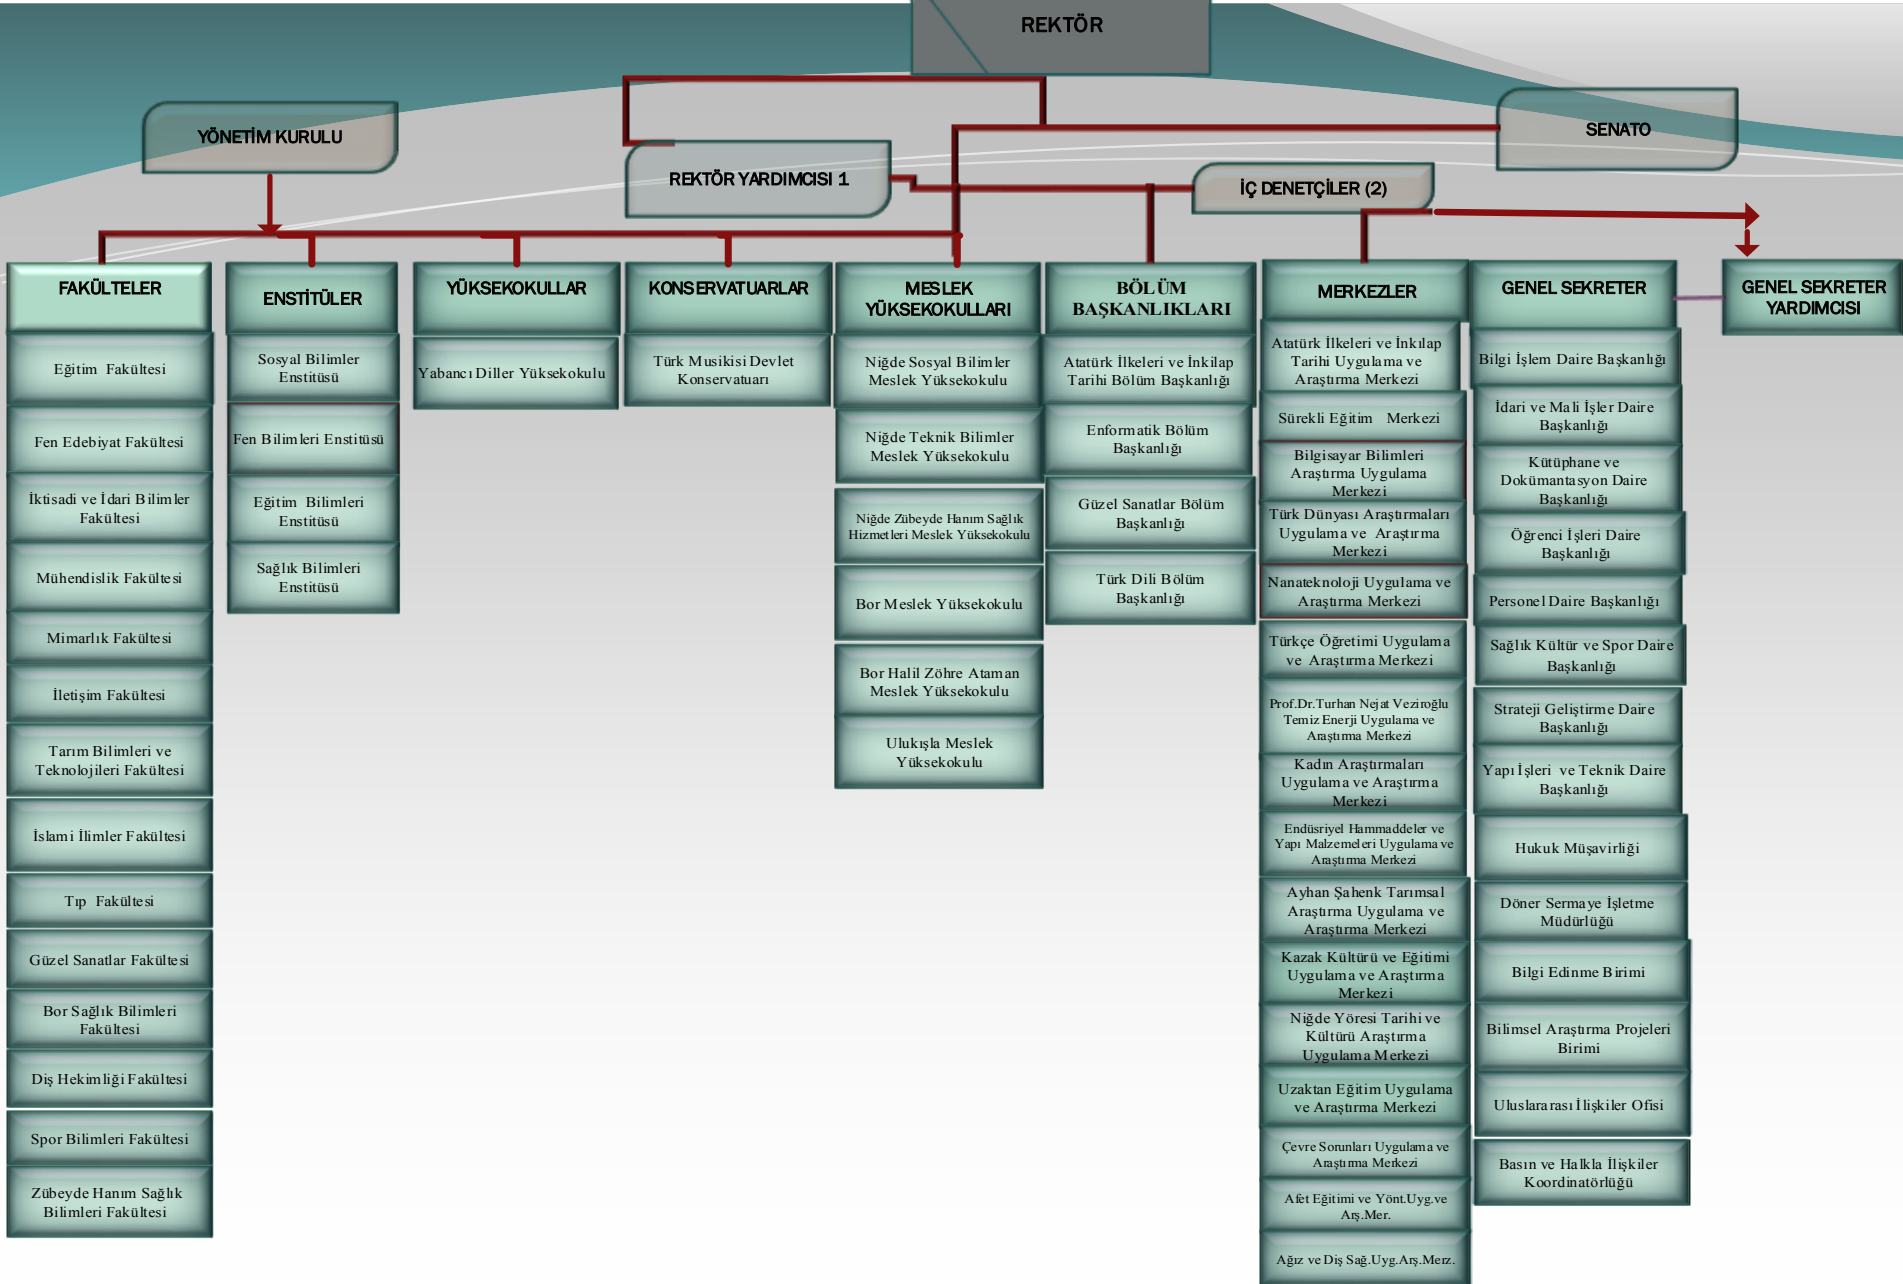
REKTÖR

YÖNETİM KURULU

REKTÖR YARDIMCISI 1

SENATO

İÇ DENETÇİLER (2)

FAKÜLTELER
Eğitim Fakültesi
Fen Edebiyat Fakültesi
İktisadi ve İdari Bilimler Fakültesi
Mühendislik Fakültesi
Mimarlık Fakültesi
İletişim Fakültesi
Tarım Bilimleri ve Teknolojileri Fakültesi
İslami İlimler Fakültesi
Tıp Fakültesi
Güzel Sanatlar Fakültesi
Bor Sağlık Bilimleri Fakültesi
Diş Hekimliği Fakültesi
Spor Bilimleri Fakültesi
Zübeyde Hanım Sağlık Bilimleri Fakültesi

ENSTİTÜLER
Sosyal Bilimler Enstitüsü
Fen Bilimleri Enstitüsü
Eğitim Bilimleri Enstitüsü
Sağlık Bilimleri Enstitüsü

YÜKSEKOKULLAR
Yabancı Diller Yüksekokulu

KONSERVATUARLAR
Türk Musikisi Devlet Konservatuarı

MESLEK YÜKSEKOKULLARI
Niğde Sosyal Bilimler Meslek Yüksekokulu
Niğde Teknik Bilimler Meslek Yüksekokulu
Niğde Zübeyde Hanım Sağlık Hizmetleri Meslek Yüksekokulu
Bor Meslek Yüksekokulu
Bor Halil Zöhre Ataman Meslek Yüksekokulu
Ulukışla Meslek Yüksekokulu

BÖLÜM BAŞKANLIKLARI
Atatürk İlkeleri ve İnkılap Tarihi Bölüm Başkanlığı
Enformatik Bölüm Başkanlığı
Güzel Sanatlar Bölüm Başkanlığı
Türk Dili Bölüm Başkanlığı

MERKEZLER
Atatürk İlkeleri ve İnkılap Tarihi Uygulama ve Araştırma Merkezi
Sürekli Eğitim Merkezi
Bilgisayar Bilimleri Araştırma Uygulama Merkezi
Türk Dünyası Araştırmaları Uygulama ve Araştırma Merkezi
Nanateknoloji Uygulama ve Araştırma Merkezi
Türkçe Öğretimi Uygulama ve Araştırma Merkezi
Prof.Dr.Turhan Nejat Veziroğlu Temiz Enerji Uygulama ve Araştırma Merkezi
Kadın Araştırmaları Uygulama ve Araştırma Merkezi
Endüsriyel Hammaddeler ve Yapı Malzemeleri Uygulama ve Araştırma Merkezi
Ayhan Şahenk Tarımsal Araştırma Uygulama ve Araştırma Merkezi
Kazak Kültürü ve Eğitimi Uygulama ve Araştırma Merkezi
Niğde Yöresi Tarihi ve Kültürü Araştırma Uygulama Merkezi
Uzaktan Eğitim Uygulama ve Araştırma Merkezi
Çevre Sorunları Uygulama ve Araştırma Merkezi
Afet Eğitimi ve Yönt.Uyg.ve Arş.Mer.
Ağız ve Diş Sağ.Uyg.Arş.Merz.

GENEL SEKRETER
Bilgi İşlem Daire Başkanlığı
İdari ve Mali İşler Daire Başkanlığı
Kütüphane ve Dokümantasyon Daire Başkanlığı
Öğrenci İşleri Daire Başkanlığı
Personel Daire Başkanlığı
Sağlık Kültür ve Spor Daire Başkanlığı
Strateji Geliştirme Daire Başkanlığı
Yapı İşleri ve Teknik Daire Başkanlığı
Hukuk Müşavirliği
Döner Sermaye İşletme Müdürlüğü
Bilgi Edinme Birimi
Bilimsel Araştırma Projeleri Birimi
Uluslararası İlişkiler Ofisi
Basın ve Halkla İlişkiler Koordinatörlüğü

GENEL SEKRETER YARDIMCISI